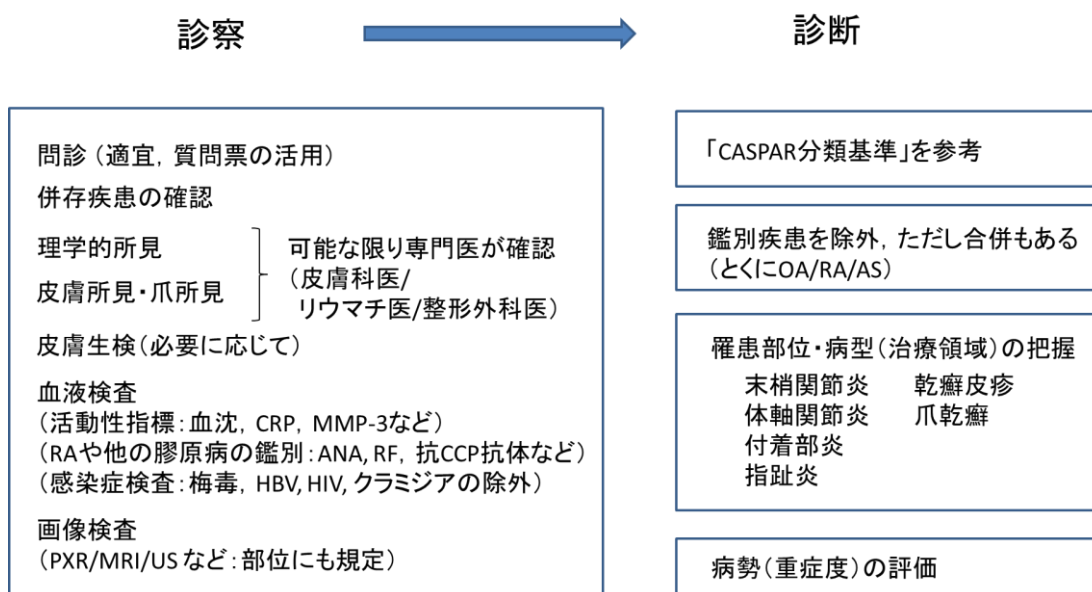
診察

診断

問診（適宜，質問票の活用）

併存疾患の確認

理学的所見

皮膚所見・爪所見

可能な限り専門医が確認（皮膚科医/リウマチ医/整形外科医）

皮膚生検（必要に応じて）

血液検査
（活動性指標：血沈，CRP，MMP-3など）
（RAや他の膠原病の鑑別：ANA, RF，抗CCP抗体など）
（感染症検査：梅毒，HBV, HIV, クラミジアの除外）

画像検査
（PXR/MRI/US など：部位にも規定）

「CASPAR分類基準」を参考

鑑別疾患を除外，ただし合併もある（とくにOA/RA/AS）

罹患部位・病型（治療領域）の把握
末梢関節炎　乾癬皮疹
体軸関節炎　爪乾癬
付着部炎
指趾炎

病勢（重症度）の評価